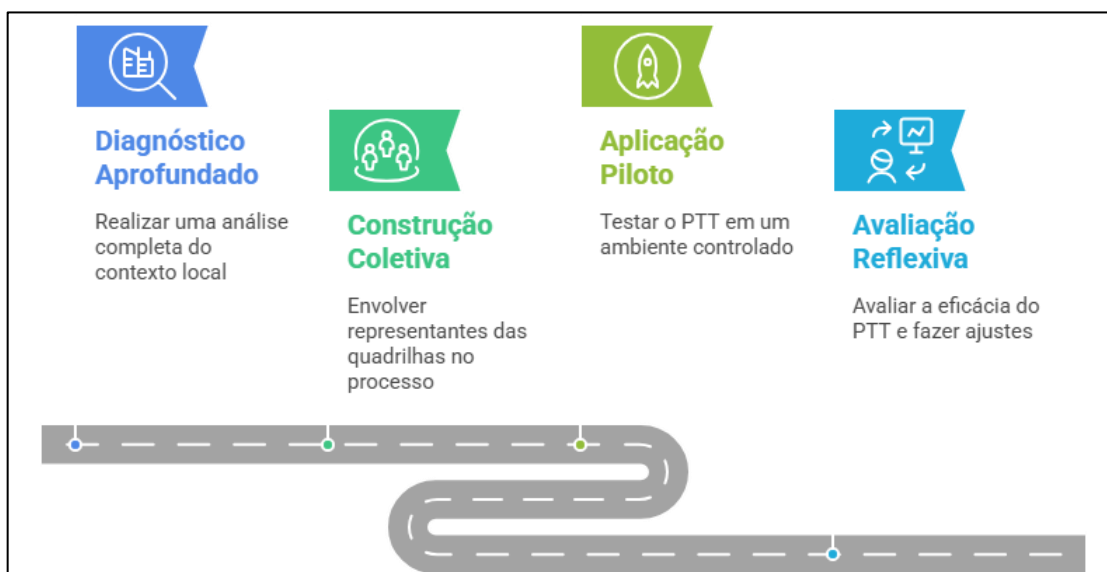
Diagnóstico Aprofundado

Realizar uma análise completa do contexto local

Construção Coletiva

Envolver representantes das quadrilhas no processo

Aplicação Piloto

Testar o PTT em um ambiente controlado

Avaliação Reflexiva

Avaliar a eficácia do PTT e fazer ajustes